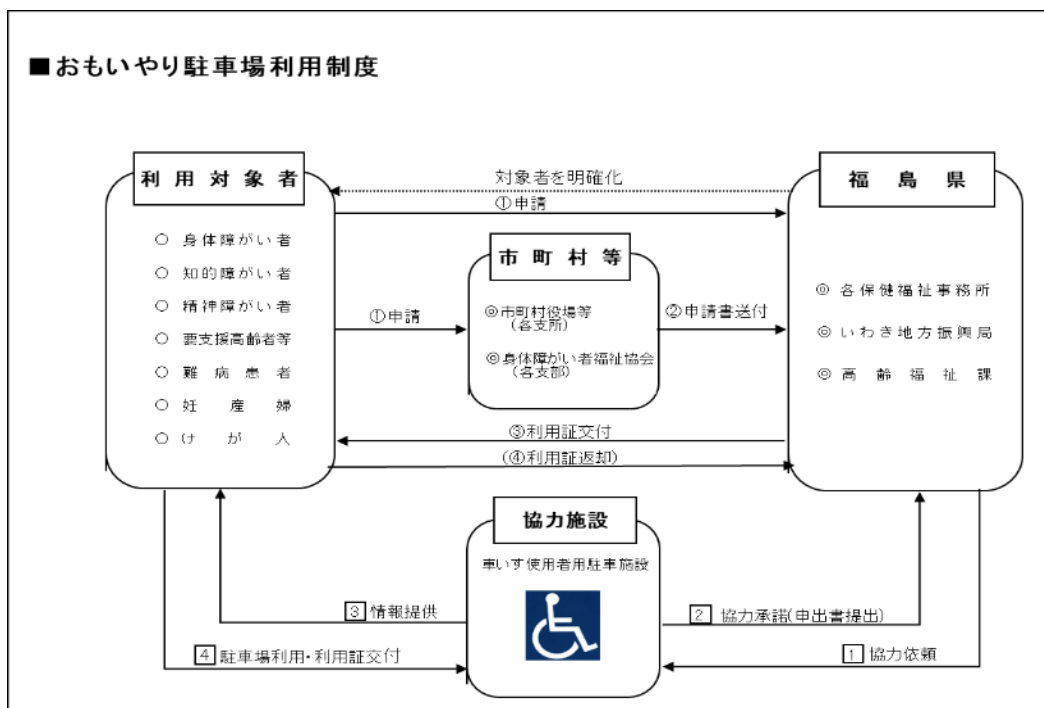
■おもいやり駐車場利用制度

利用対象者

○ 身体障がい者
○ 知的障がい者
○ 精神障がい者
○ 要支援高齢者等
○ 難病患者
○ 妊産婦
○ けが人

対象者を明確化

①申請

福島県

◎ 各保健福祉事務所
◎ いわき地方振興局
◎ 高齢福祉課

①申請

市町村等

◎市町村役場等（各支所）
◎身体障がい者福祉協会（各支部）

②申請書送付

③利用証交付

（④利用証返却）

協力施設

車いす使用者用駐車施設

3 情報提供

2 協力承諾（申出書提出）

4 駐車場利用・利用証交付

1 協力依頼